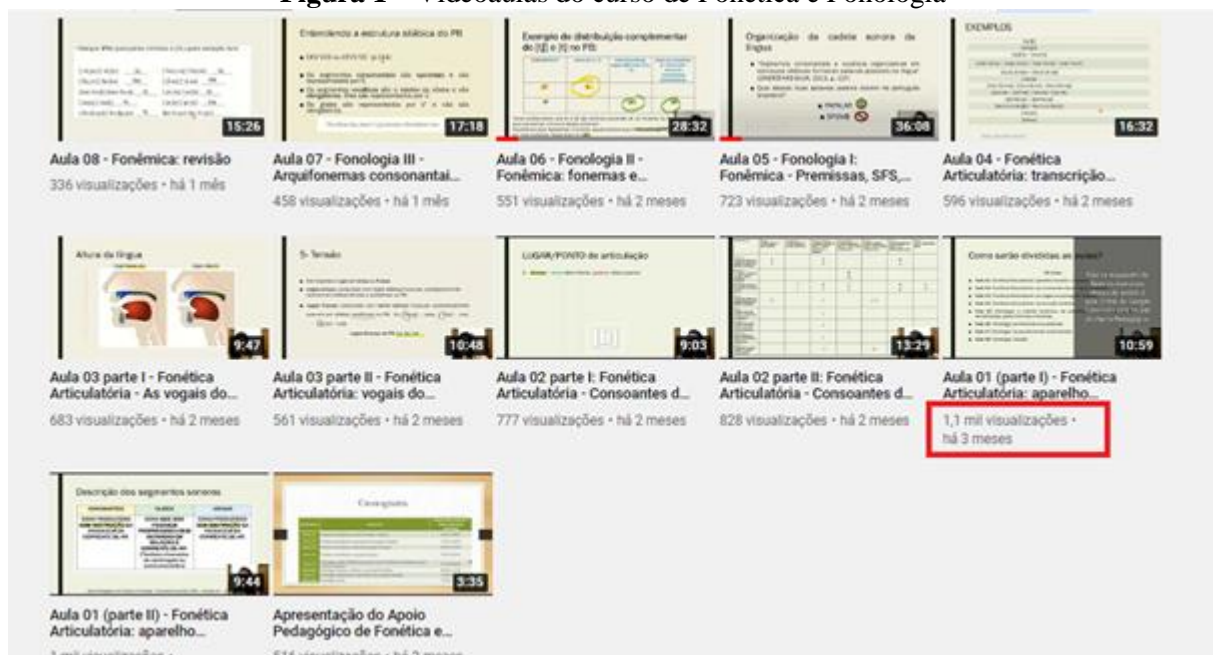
Figura 1 – Videoaulas do curso de Fonética e Fonologia

15:26
Aula 08 - Fonêmica: revisão
336 visualizações • há 1 mês

Entendendo a estrutura silábica do PB
17:18
Aula 07 - Fonologia III - Arquifonemas consonantai...
458 visualizações • há 1 mês

Exemplo de distribuição complementar do [l] e [ɫ] no PB
28:32
Aula 06 - Fonologia II - Fonêmica: fonemas e...
551 visualizações • há 2 meses

Organização da cadeia sonora da língua
36:08
Aula 05 - Fonologia I: Fonêmica - Premissas, SFS,...
723 visualizações • há 2 meses

EXEMPLOS
16:32
Aula 04 - Fonética Articulatória: transcrição...
596 visualizações • há 2 meses

Altura da língua
9:47
Aula 03 parte I - Fonética Articulatória - As vogais do...
683 visualizações • há 2 meses

5- Tensão
10:48
Aula 03 parte II - Fonética Articulatória: vogais do...
561 visualizações • há 2 meses

LUGAR/PONTO de articulação
9:03
Aula 02 parte I: Fonética Articulatória - Consoantes d...
777 visualizações • há 2 meses

13:29
Aula 02 parte II: Fonética Articulatória - Consoantes d...
828 visualizações • há 2 meses

Como serão divididas as aulas?
10:59
Aula 01 (parte I) - Fonética Articulatória: aparelho...
1,1 mil visualizações • há 3 meses

Descrição dos segmentos sonoros
9:44
Aula 01 (parte II) - Fonética Articulatória: aparelho...
1 mil visualizações •

Cronograma
3:35
Apresentação do Apoio Pedagógico de Fonética e...
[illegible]